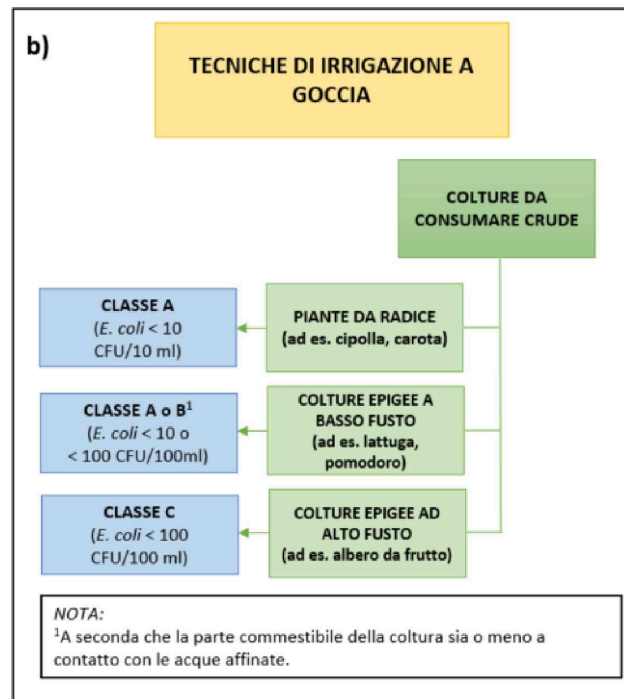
b)

TECNICHE DI IRRIGAZIONE A GOCCIA

COLTURE DA CONSUMARE CRUDE

CLASSE A
(E. coli < 10 CFU/10 ml)

PIANTE DA RADICE
(ad es. cipolla, carota)

CLASSE A o B$^1$
(E. coli < 10 o < 100 CFU/100ml)

COLTURE EPIGEE A BASSO FUSTO
(ad es. lattuga, pomodoro)

CLASSE C
(E. coli < 100 CFU/100 ml)

COLTURE EPIGEE AD ALTO FUSTO
(ad es. albero da frutto)

NOTA:
$^1$A seconda che la parte commestibile della coltura sia o meno a contatto con le acque affinate.